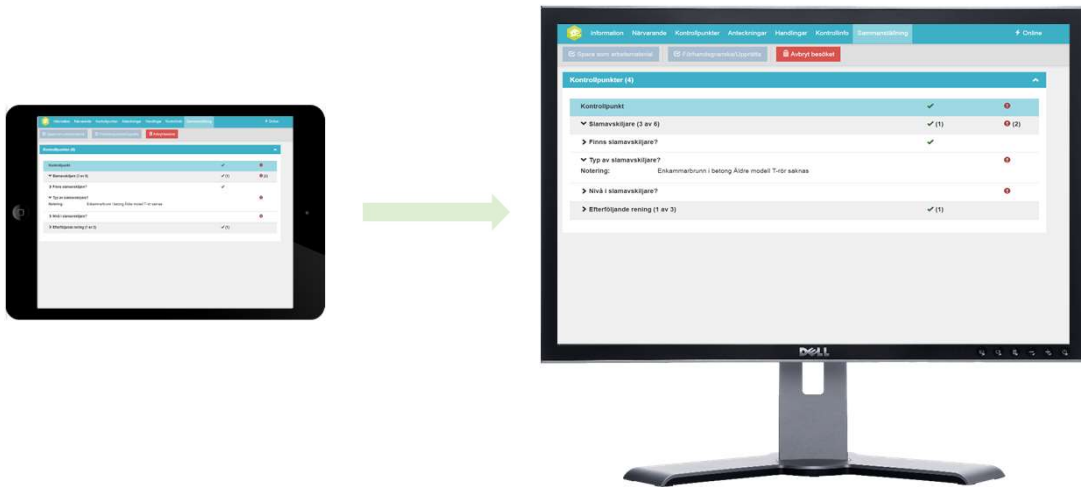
Information Närvarande Kontrollpunkter Anteckningar Handlingar Kontrollinfo Sammanställning

Online

Spara som arbetsmaterial

Förhandsgranska/Upprätta

Avbryt besöket

Kontrollpunkter (4)

| Kontrollpunkt | ✔ | ❗ |
|---|---|---|
| Slamavskiljare (3 av 6) | ✔ (1) | ❗ (2) |
| Finns slamavskiljare? | ✔ | |
| Typ av slamavskiljare? Notering: Enkammarbrunn i betong Äldre modell T-rör saknas | | ❗ |
| Nivå i slamavskiljare? | | ❗ |
| Efterföljande rening (1 av 3) | ✔ (1) | |

DELL